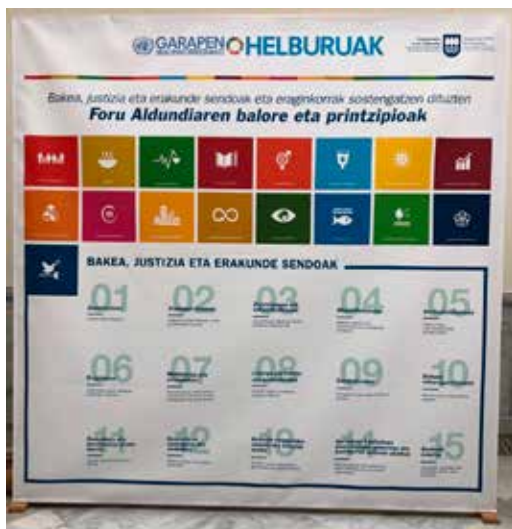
GARAPEN HELBURUAK

Bakea, justizia eta erakunde sendoak eta eraginkorrak sostengatzen dituzten
Foru Aldundiaren balore eta printzipioak

BAKEA, JUSTIZIA ETA ERAKUNDE SENDOAK

01 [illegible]
02 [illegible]
03 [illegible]
04 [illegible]
05 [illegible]
06 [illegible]
07 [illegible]
08 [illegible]
09 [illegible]
10 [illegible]
11 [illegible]
12 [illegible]
13 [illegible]
14 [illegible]
15 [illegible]